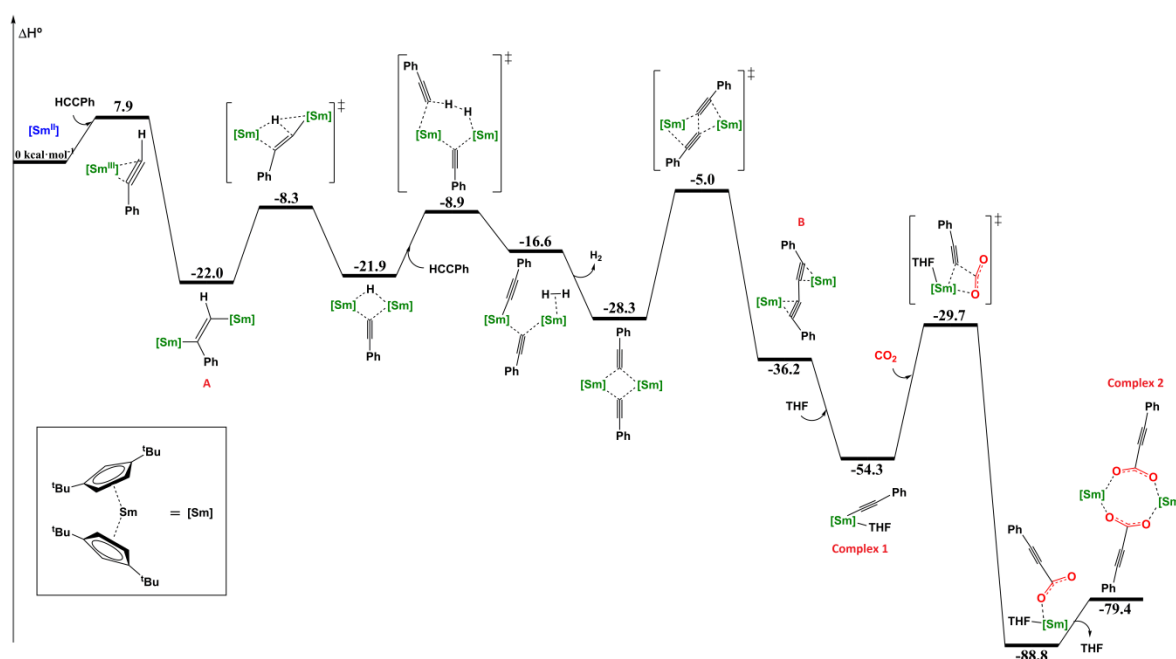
ΔH°

$[Sm^{II}]$
0 kcal·mol⁻¹
HCCPh
7.9
$[Sm^{III}]$
H
Ph

-22.0
H
[Sm]
[Sm]
Ph
A

[Sm] H [Sm] ‡
Ph
-8.3

-21.9
HCCPh
[Sm] H [Sm]
Ph

Ph
H H
[Sm] [Sm] ‡
Ph
-8.9

-16.6
$H_2$
Ph
H-H
[Sm] [Sm]
Ph

-28.3
Ph
[Sm] [Sm]
Ph

Ph
[Sm] [Sm] ‡
Ph
-5.0

B
Ph
[Sm]
[Sm]
Ph
-36.2
THF

-54.3
Ph
[Sm] THF
Complex 1

$CO_2$
Ph
THF
[Sm] O
O ‡
-29.7

Complex 2
Ph
O O
[Sm] [Sm]
O O
Ph

Ph
O
O
THF [Sm]
-88.8
THF
-79.4

$^tBu$
$^tBu$
Sm = [Sm]
$^tBu$
$^tBu$